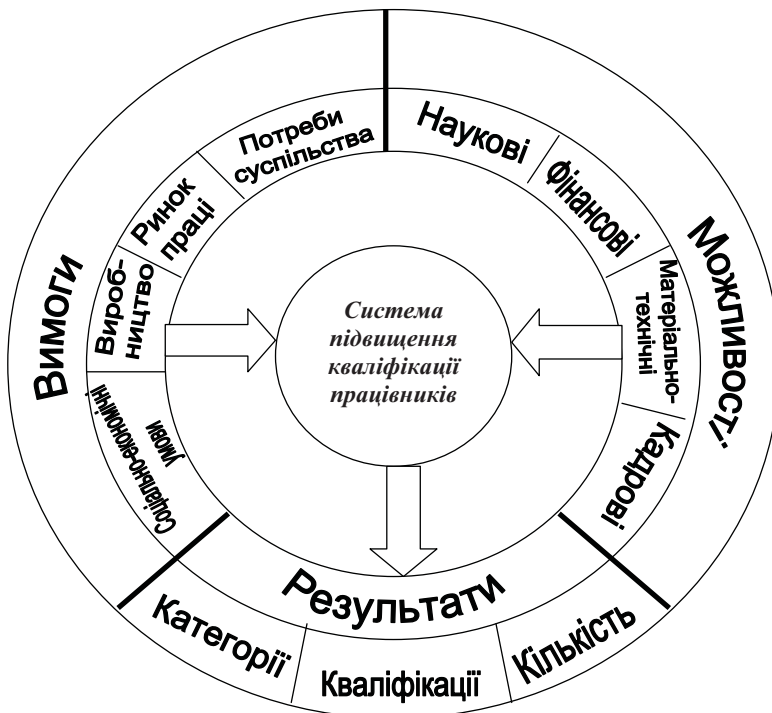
Вимоги

Вироб-ництво

Ринок праці

Потреби суспільства

Соціально-економічні умови

Наукові

Фінансові

Можливості

Матеріально-технічні

Кадрові

Система підвищення кваліфікації працівників

Результати

Категорії

Кваліфікації

Кількість